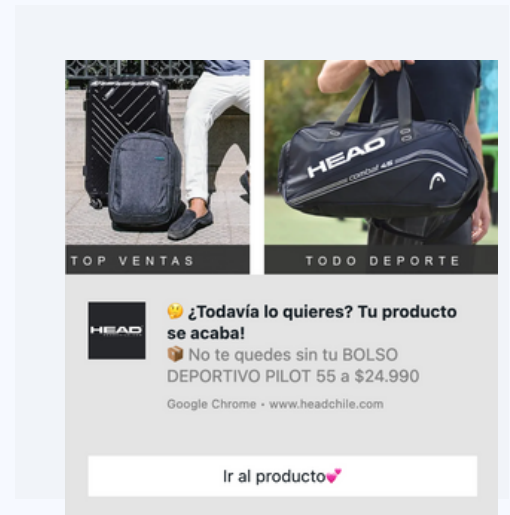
TOP VENTAS

HEAD
combat 45

TODO DEPORTE

HEAD

🤔 ¿Todavía lo quieres? Tu producto se acaba!
📦 No te quedes sin tu BOLSO DEPORTIVO PILOT 55 a $24.990

Google Chrome • www.headchile.com

Ir al producto💕